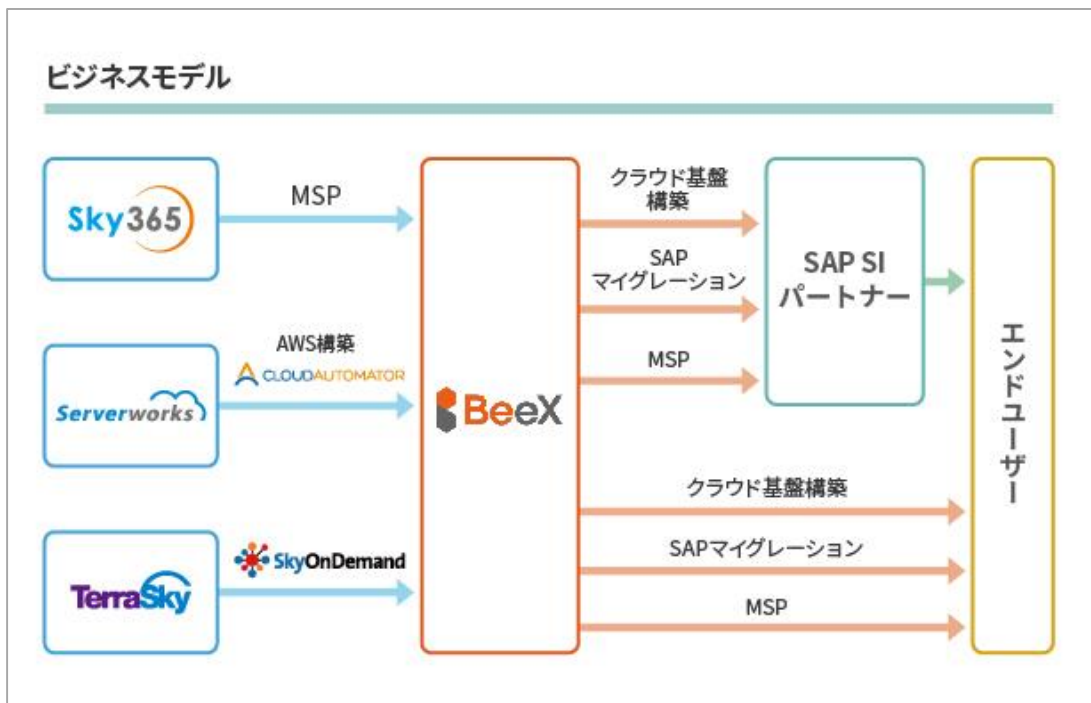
ビジネスモデル

Sky365

MSP

Serverworks

AWS構築

CLOUDAUTOMATOR

TerraSky

SkyOnDemand

BeeX

クラウド基盤構築

SAP マイグレーション

MSP

SAP SI パートナー

クラウド基盤構築

SAPマイグレーション

MSP

エンドユーザー